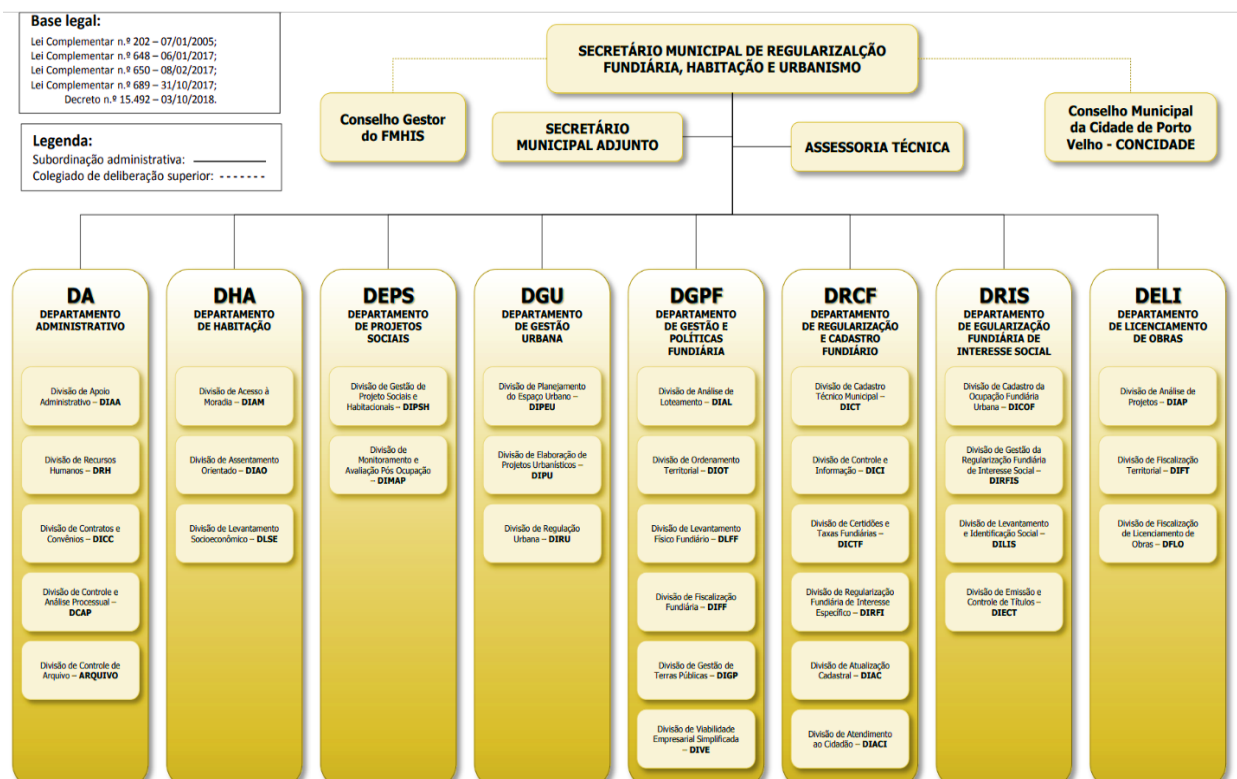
Base legal:
Lei Complementar n.º 202 – 07/01/2005;
Lei Complementar n.º 648 – 06/01/2017;
Lei Complementar n.º 650 – 08/02/2017;
Lei Complementar n.º 689 – 31/10/2017;
Decreto n.º 15.492 – 03/10/2018.

Legenda:
Subordinação administrativa:
Colegiado de deliberação superior:

SECRETÁRIO MUNICIPAL DE REGULARIZALÇÃO FUNDIÁRIA, HABITAÇÃO E URBANISMO

Conselho Gestor do FMHIS

SECRETÁRIO MUNICIPAL ADJUNTO

ASSESSORIA TÉCNICA

Conselho Municipal da Cidade de Porto Velho - CONCIDADE

DA
DEPARTAMENTO ADMINISTRATIVO
Divisão de Apoio Administrativo – DIAA
Divisão de Recursos Humanos – DRH
Divisão de Contratos e Convênios – DICC
Divisão de Controle e Análise Processual – DCAP
Divisão de Controle de Arquivo – ARQUIVO

DHA
DEPARTAMENTO DE HABITAÇÃO
Divisão de Acesso à Moradia – DIAM
Divisão de Assentamento Orientado – DIAO
Divisão de Levantamento Socioeconômico – DLSE

DEPS
DEPARTAMENTO DE PROJETOS SOCIAIS
Divisão de Gestão de Projeto Sociais e Habitacionais – DIPSH
Divisão de Monitoramento e Avaliação Pós Ocupação – DIMAP

DGU
DEPARTAMENTO DE GESTÃO URBANA
Divisão de Planejamento do Espaço Urbano – DIPEU
Divisão de Elaboração de Projetos Urbanísticos – DIPU
Divisão de Regulação Urbana – DIRU

DGPF
DEPARTAMENTO DE GESTÃO E POLÍTICAS FUNDIÁRIA
Divisão de Análise de Loteamento – DIAL
Divisão de Ordenamento Territorial – DIOT
Divisão de Levantamento Físico Fundiário – DLFF
Divisão de Fiscalização Fundiária – DIFF
Divisão de Gestão de Terras Públicas – DIGP
Divisão de Viabilidade Empresarial Simplificada – DIVE

DRCF
DEPARTAMENTO DE REGULARIZAÇÃO E CADASTRO FUNDIÁRIO
Divisão de Cadastro Técnico Municipal – DICT
Divisão de Controle e Informação – DICI
Divisão de Certidões e Taxas Fundiárias – DICTF
Divisão de Regularização Fundiária de Interesse Específico – DIRFI
Divisão de Atualização Cadastral – DIAC
Divisão de Atendimento ao Cidadão – DIACI

DRIS
DEPARTAMENTO DE EGULARIZAÇÃO FUNDIÁRIA DE INTERESSE SOCIAL
Divisão de Cadastro da Ocupação Fundiária Urbana – DICOF
Divisão de Gestão da Regularização Fundiária de Interesse Social – DIRFIS
Divisão de Levantamento e Identificação Social – DILIS
Divisão de Emissão e Controle de Títulos – DIECT

DELI
DEPARTAMENTO DE LICENCIAMENTO DE OBRAS
Divisão de Análise de Projetos – DIAP
Divisão de Fiscalização Territorial – DIFT
Divisão de Fiscalização de Licenciamento de Obras – DFLO